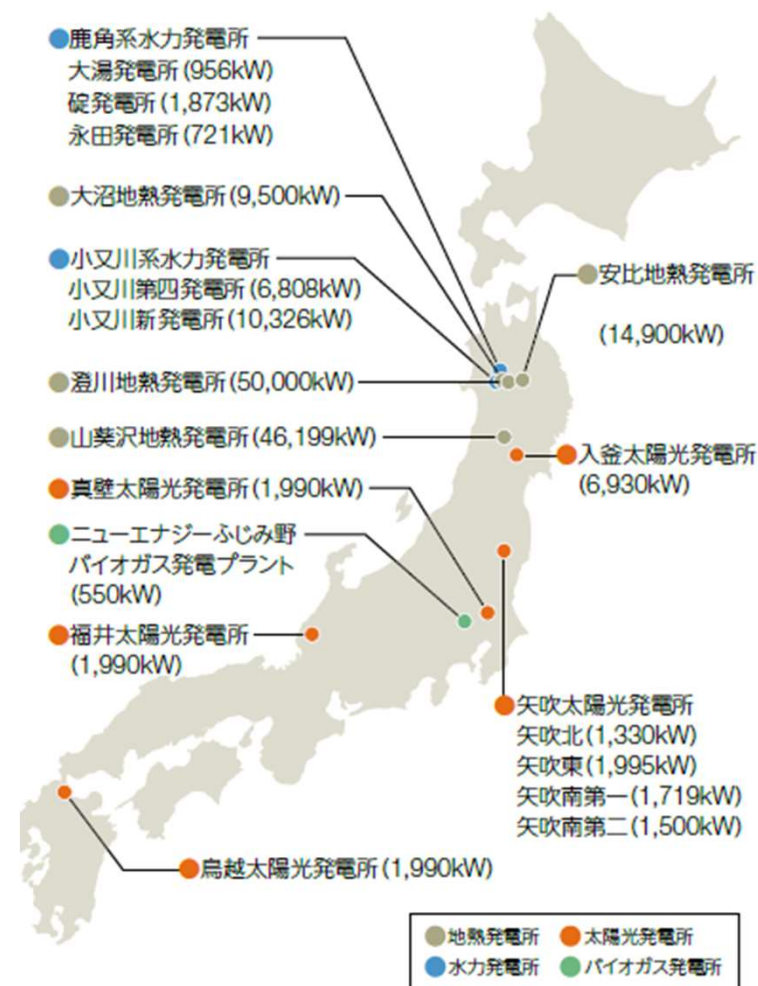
鹿角系水力発電所
大湯発電所(956kW)
碇発電所(1,873kW)
永田発電所(721kW)

大沼地熱発電所(9,500kW)

小又川系水力発電所
小又川第四発電所(6,808kW)
小又川新発電所(10,326kW)

澄川地熱発電所(50,000kW)

山葵沢地熱発電所(46,199kW)

真壁太陽光発電所(1,990kW)

ニューエナジーふじみ野
バイオガス発電プラント
(550kW)

福井太陽光発電所
(1,990kW)

安比地熱発電所
(14,900kW)

入釜太陽光発電所
(6,930kW)

矢吹太陽光発電所
矢吹北(1,330kW)
矢吹東(1,995kW)
矢吹南第一(1,719kW)
矢吹南第二(1,500kW)

鳥越太陽光発電所(1,990kW)

地熱発電所
太陽光発電所
水力発電所
バイオガス発電所